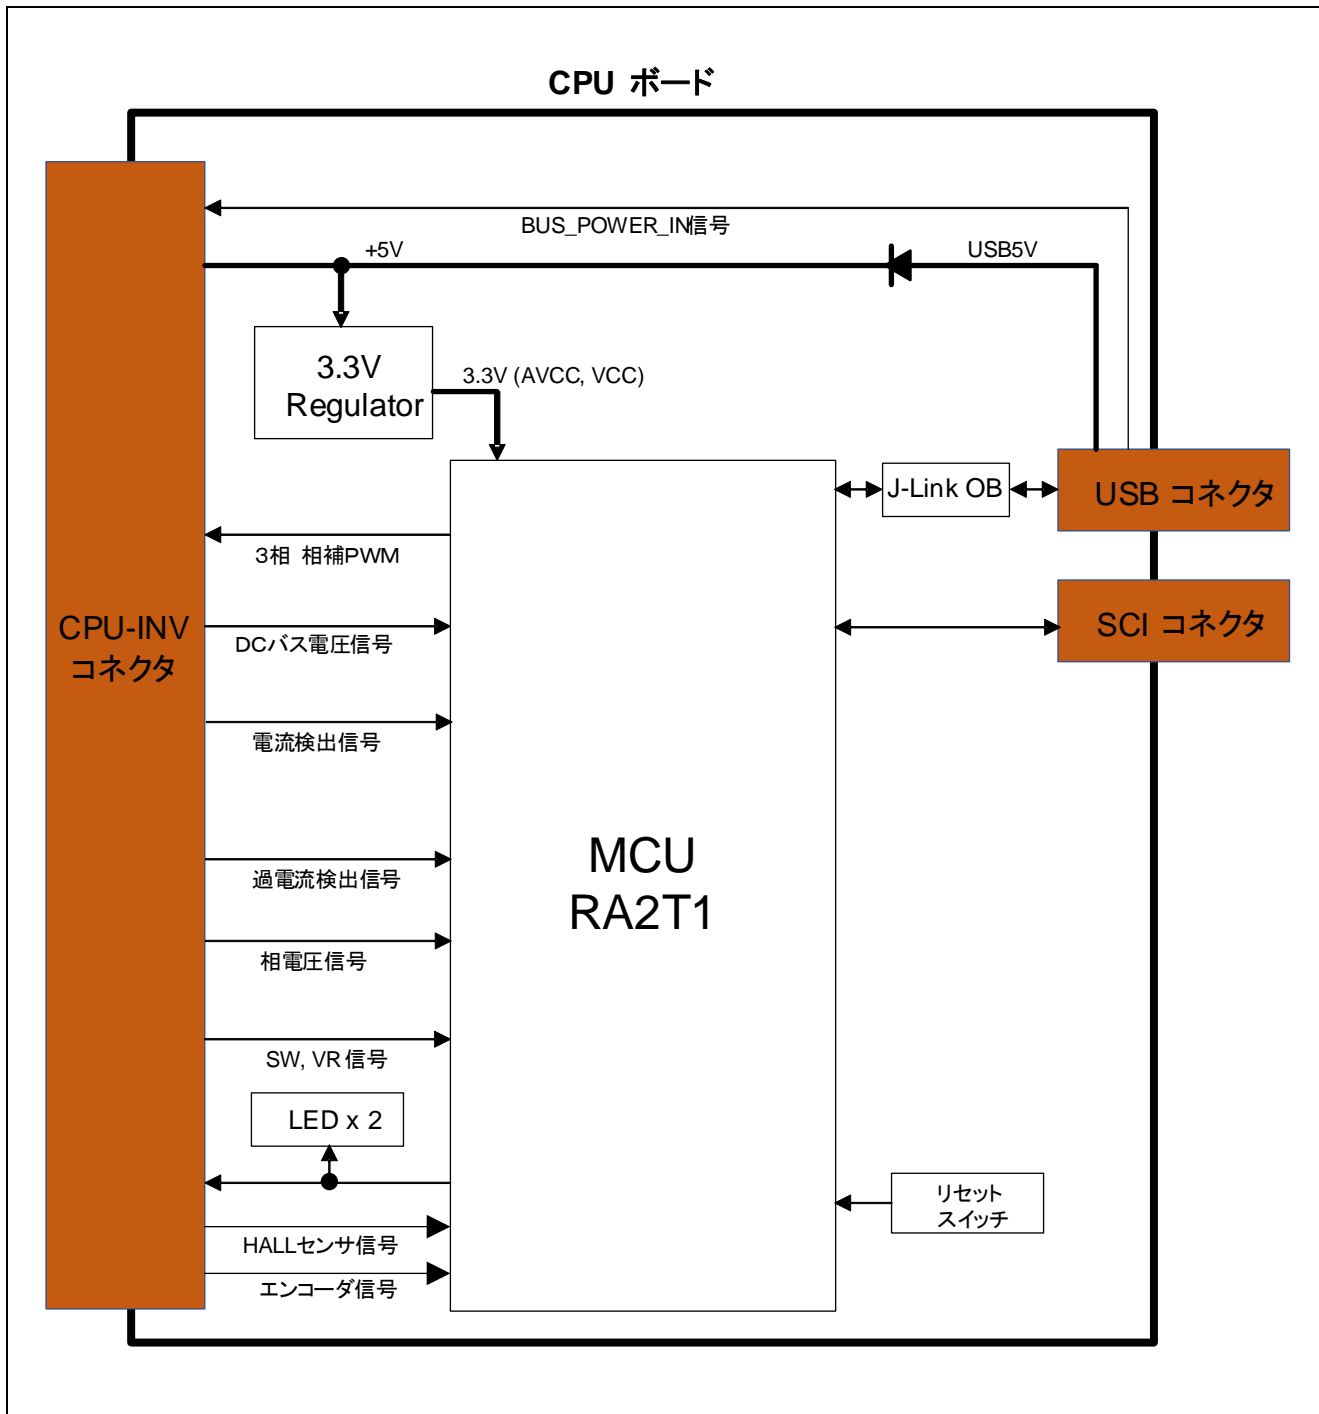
CPU ボード

BUS_POWER_IN信号

+5V

USB5V

3.3V Regulator

3.3V (AVCC, VCC)

J-Link OB

USB コネクタ

3相 相補PWM

CPU-INV コネクタ

DCバス電圧信号

SCI コネクタ

電流検出信号

MCU RA2T1

過電流検出信号

相電圧信号

SW, VR 信号

LED x 2

リセット スイッチ

HALLセンサ信号

エンコーダ信号